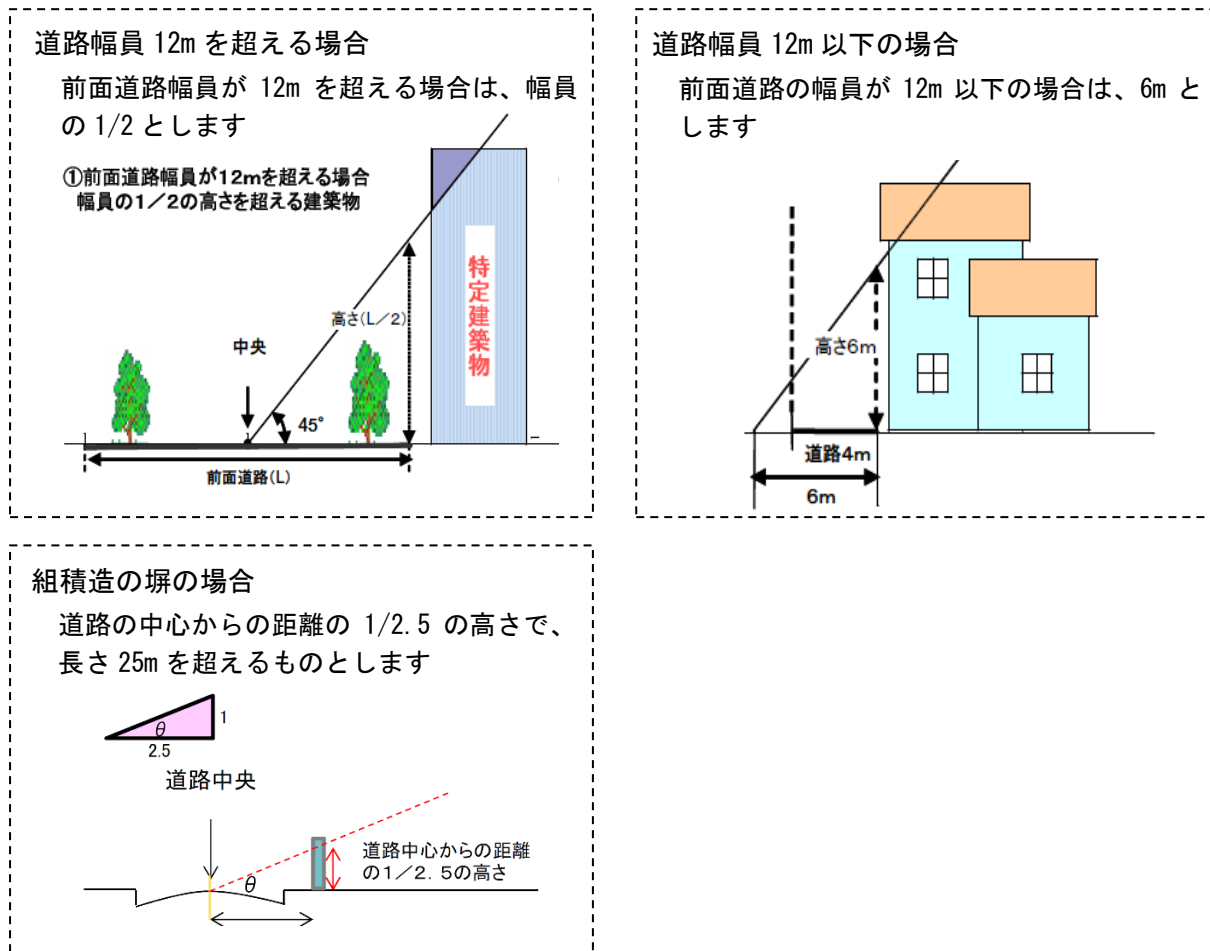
道路幅員 12m を超える場合

前面道路幅員が 12m を超える場合は、幅員の 1/2 とします

①前面道路幅員が12mを超える場合
幅員の1／2の高さを超える建築物

特定建築物

高さ(L／2)

中央

45°

前面道路(L)

道路幅員 12m 以下の場合

前面道路の幅員が 12m 以下の場合は、6m とします

高さ6m

道路4m

6m

組積造の塀の場合

道路の中心からの距離の 1/2.5 の高さで、長さ 25m を超えるものとします

$\theta$

1

2.5

道路中央

$\theta$

道路中心からの距離の1／2．5の高さ